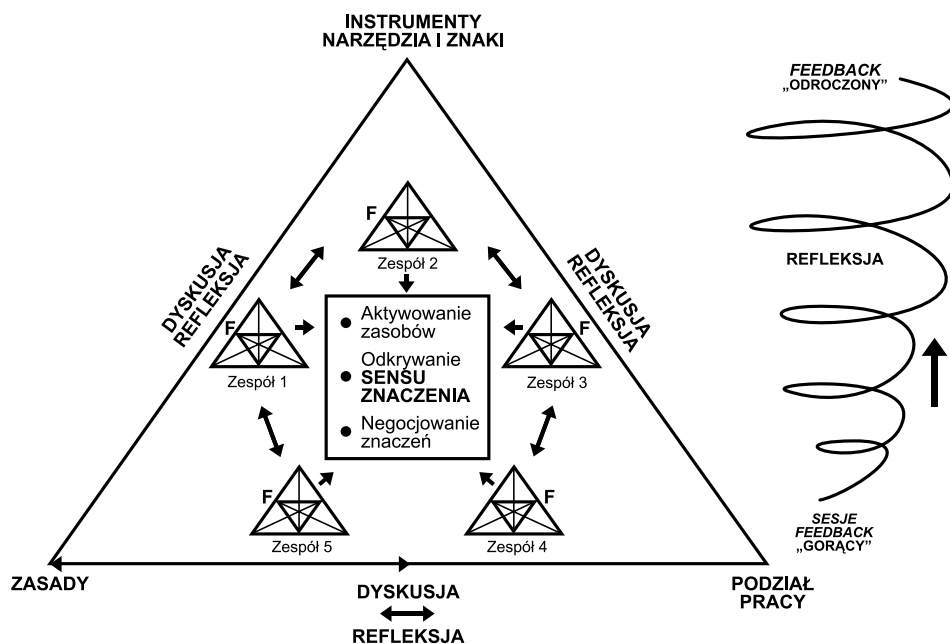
INSTRUMENTY
NARZĘDZIA I ZNAKI

FEEDBACK
„ODROCZONY"

F
Zespół 2

DYSKUSJA
REFLEKSJA

DYSKUSJA
REFLEKSJA

REFLEKSJA

F
Zespół 1

• Aktywowanie zasobów
• Odkrywanie SENSU ZNACZENIA
• Negocjowanie znaczeń

F
Zespół 3

F
Zespół 5

F
Zespół 4

SESJE
FEEDBACK
„GORĄCY"

ZASADY

DYSKUSJA
REFLEKSJA

PODZIAŁ
PRACY